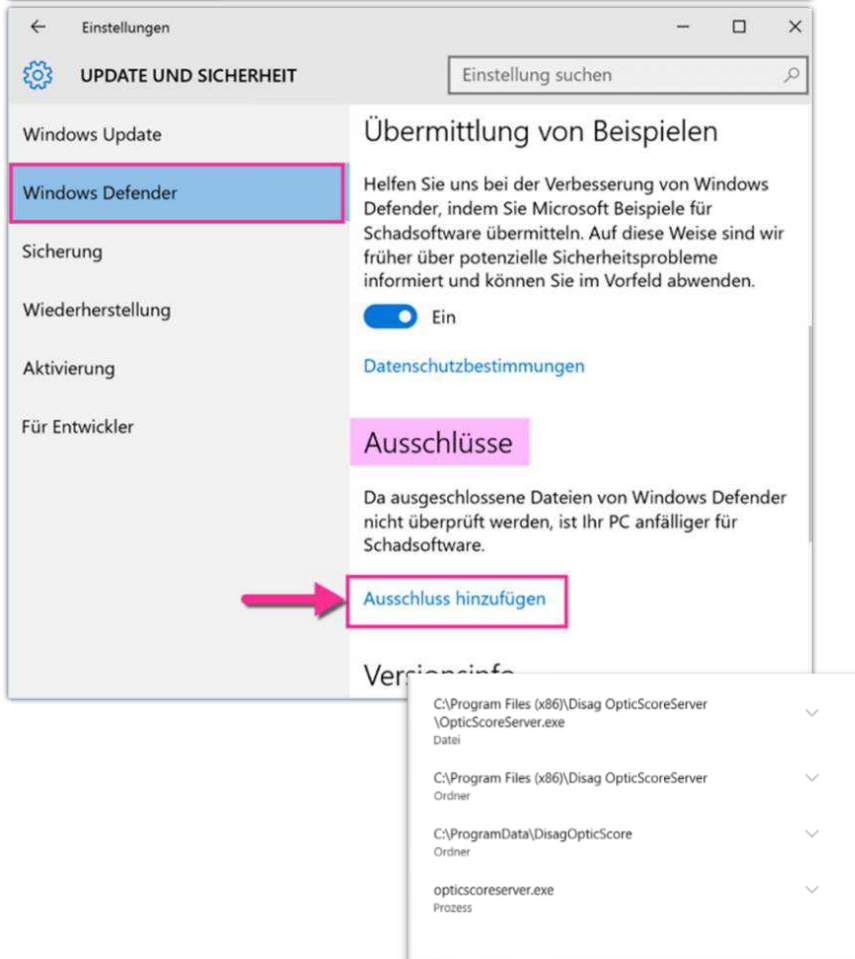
Einstellungen

UPDATE UND SICHERHEIT

Einstellung suchen

Windows Update

Windows Defender

Sicherung

Wiederherstellung

Aktivierung

Für Entwickler

Übermittlung von Beispielen

Helfen Sie uns bei der Verbesserung von Windows Defender, indem Sie Microsoft Beispiele für Schadsoftware übermitteln. Auf diese Weise sind wir früher über potenzielle Sicherheitsprobleme informiert und können Sie im Vorfeld abwenden.

Ein

Datenschutzbestimmungen

Ausschlüsse

Da ausgeschlossene Dateien von Windows Defender nicht überprüft werden, ist Ihr PC anfälliger für Schadsoftware.

Ausschluss hinzufügen

Vers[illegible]

C:\Program Files (x86)\Disag OpticScoreServer \OpticScoreServer.exe
Datei

C:\Program Files (x86)\Disag OpticScoreServer
Ordner

C:\ProgramData\DisagOpticScore
Ordner

opticscoreserver.exe
Prozess